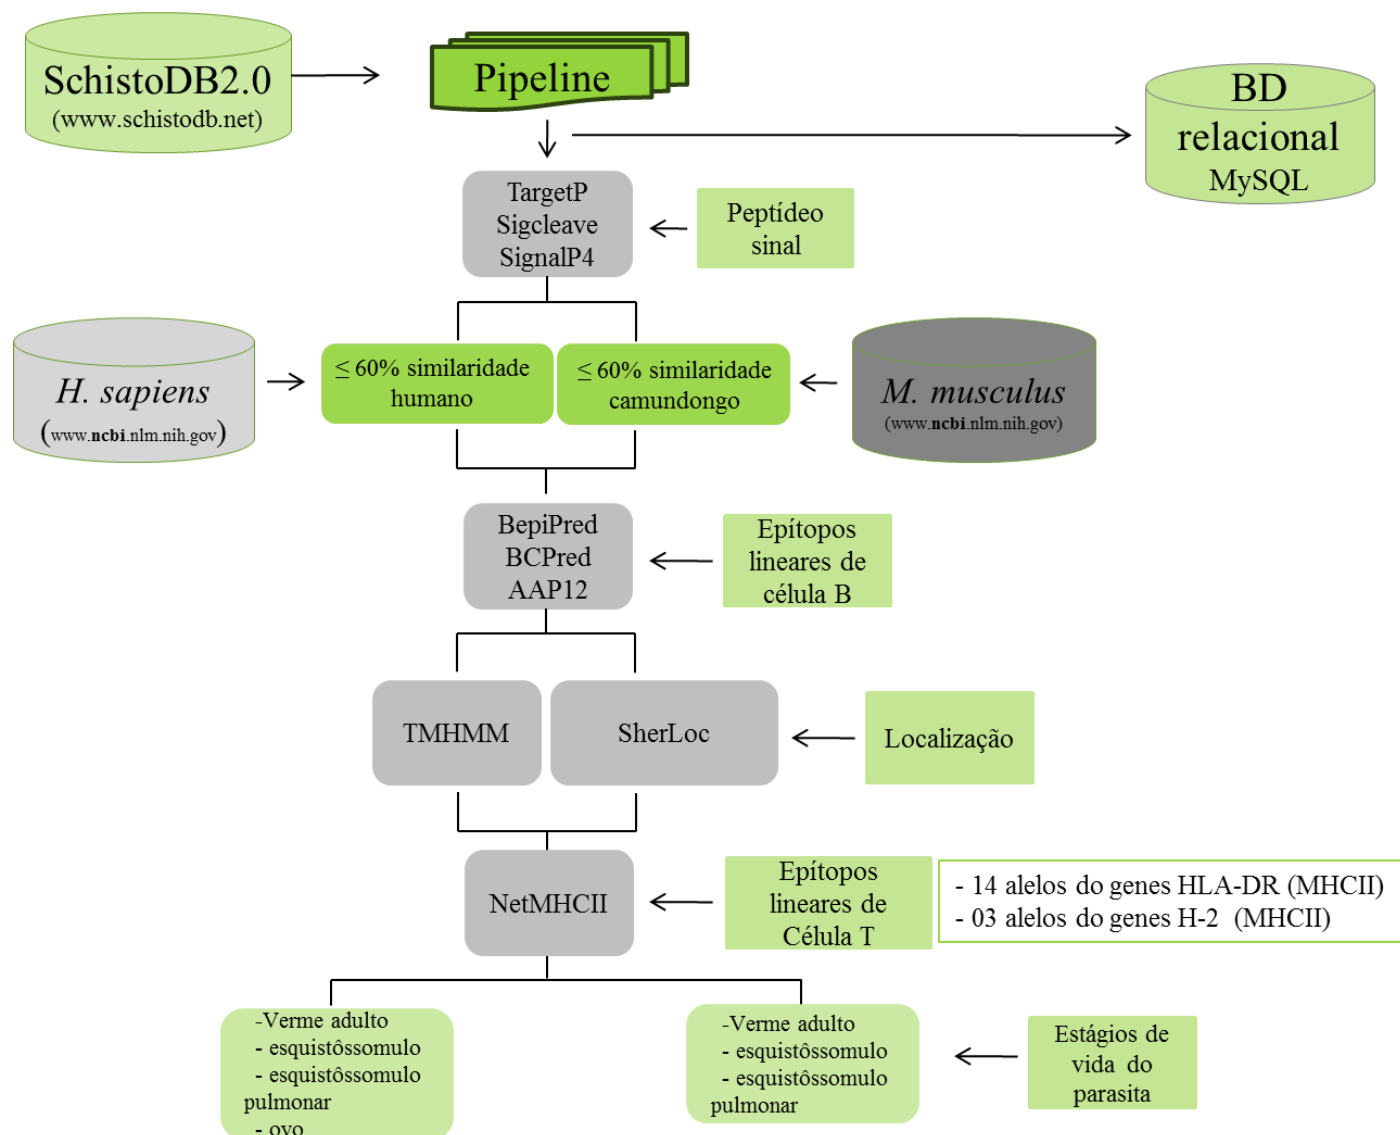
SchistoDB2.0
(www.schistodb.net)

Pipeline

BD relacional MySQL

TargetP
Sigcleave
SignalP4

Peptídeo sinal

H. sapiens
(www.ncbi.nlm.nih.gov)

$\leq$ 60% similaridade humano

$\leq$ 60% similaridade camundongo

M. musculus
(www.ncbi.nlm.nih.gov)

BepiPred
BCPred
AAP12

Epítopos lineares de célula B

TMHMM

SherLoc

Localização

NetMHCII

Epítopos lineares de Célula T

- 14 alelos do genes HLA-DR (MHCII)
- 03 alelos do genes H-2 (MHCII)

-Verme adulto
- esquistôssomulo
- esquistôssomulo pulmonar
- ovo

-Verme adulto
- esquistôssomulo
- esquistôssomulo pulmonar

Estágios de vida do parasita